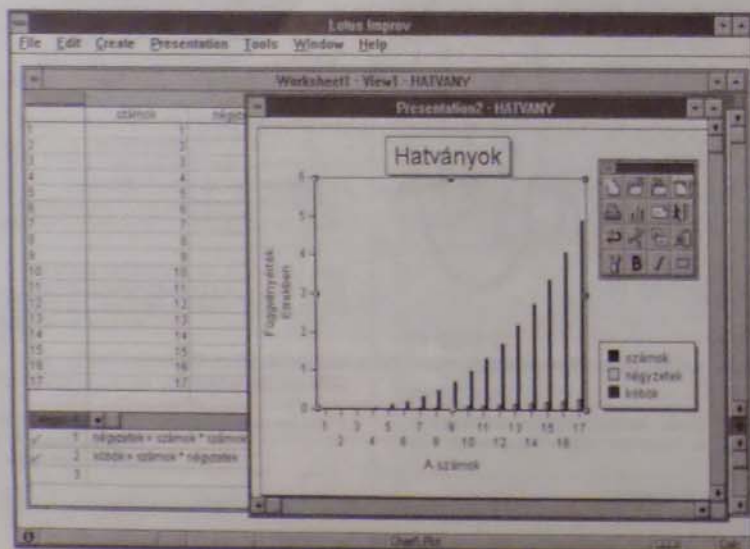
Lotus Improv

File Edit Create Presentation Tools Window Help

Worksheet1 - View1 - HATVANY

| | számok | négy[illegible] |
|---|---|---|
| 1 | 1 | |
| 2 | 2 | |
| 3 | 3 | |
| 4 | 4 | |
| 5 | 5 | |
| 6 | 6 | |
| 7 | 7 | |
| 8 | 8 | |
| 9 | 9 | |
| 10 | 10 | |
| 11 | 11 | |
| 12 | 12 | |
| 13 | 13 | |
| 14 | 14 | |
| 15 | 15 | |
| 16 | 16 | |
| 17 | 17 | |

1 négyzetek = számok * számok
2 köbök = számok * négyzetek
3

Presentation2 - HATVANY

Hatványok

Függvényérték Ezrekben

6
5
4
3
2
1
0

1 2 3 4 5 6 7 8 9 10 11 12 13 14 15 16 17

A számok

számok
négyzetek
köbök

Chart Pict